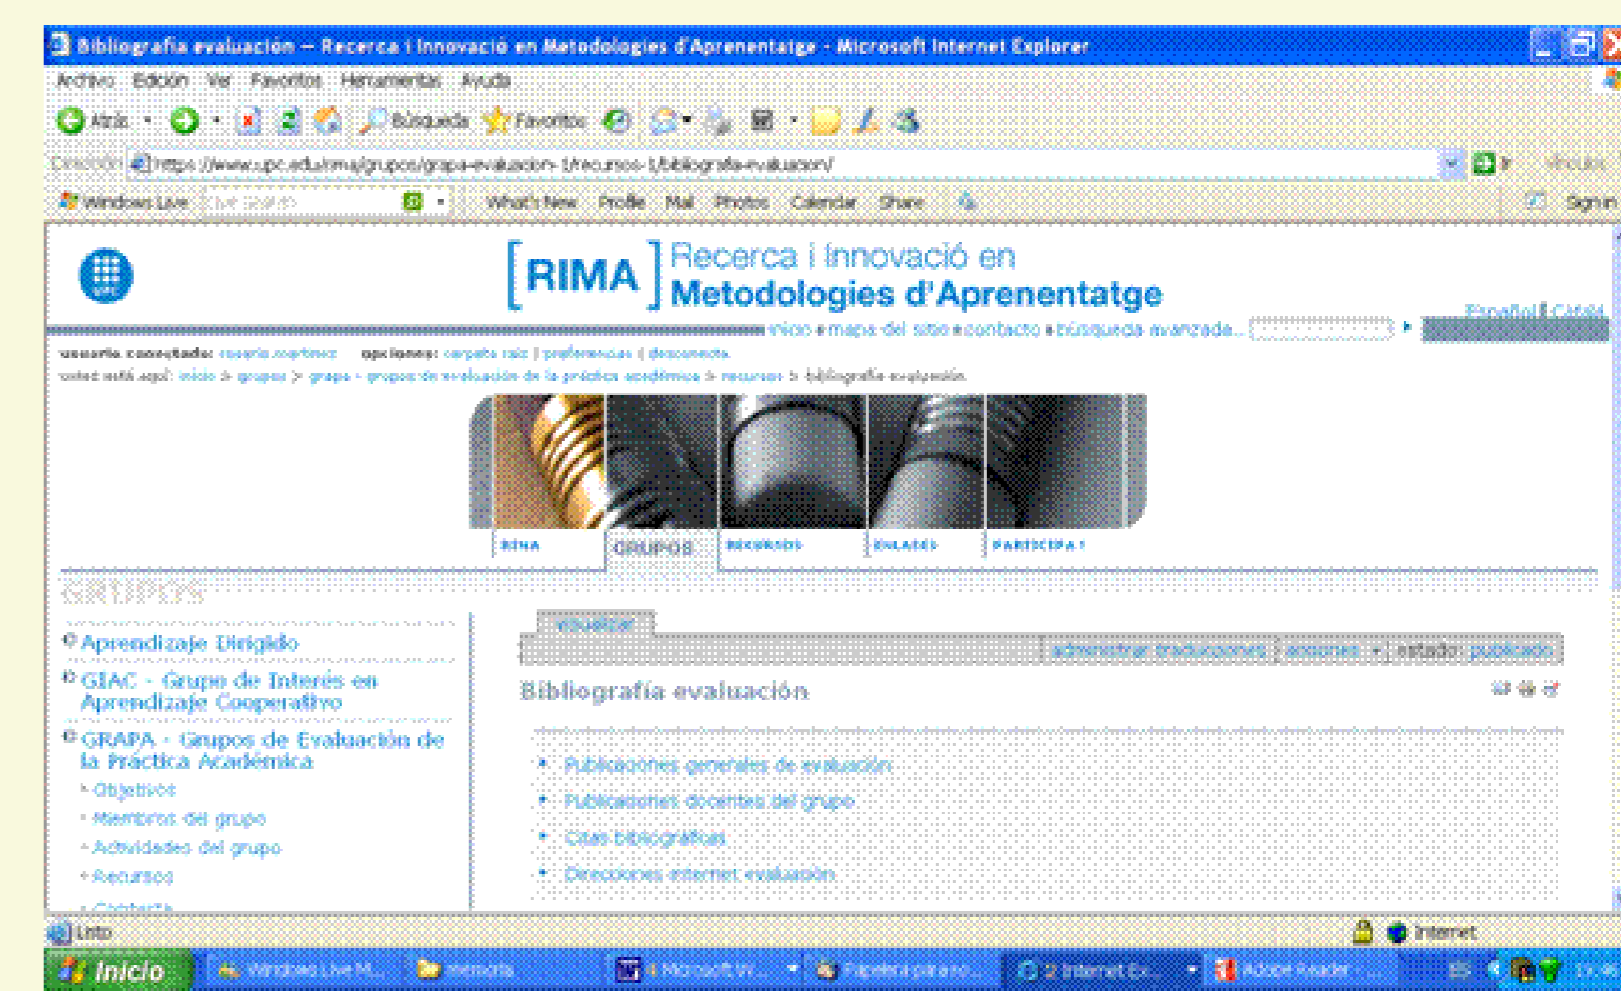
Bibliografia evaluación — Recerca i Innovació en Metodologies d'Aprenentatge - Microsoft Internet Explorer

Archivo Edición Ver Favoritos Herramientas Ayuda

Atrás Búsqueda Favoritos

Dirección https://www.upc.edu/rima/grupos/grapa-evaluacion-1/recursos-1/bibliografia-evaluacion/ Ir Vínculos

Windows Live What's New Profile Mail Photos Calendar Share Sign in

[RIMA] Recerca i innovació en Metodologies d'Aprenentatge

Español | Català

inicio • mapa del sitio • contacto • búsqueda avanzada...

usuario conectado: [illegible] opciones: carpeta raíz | preferencias | desconectar

usted está aquí: inicio > grupos > grapa - grupos de evaluación de la práctica académica > recursos > bibliografía evaluación

RIMA GRUPOS RECURSOS ENLACES PARTICIPA!

GRUPOS

Aprendizaje Dirigido

GIAC - Grupo de Interés en Aprendizaje Cooperativo

GRAPA - Grupos de Evaluación de la Práctica Académica

Objetivos

Miembros del grupo

Actividades del grupo

Recursos

Contacto

visualizar

administrar traducciones acciones estado: publicado

Bibliografía evaluación

Publicaciones generales de evaluación

Publicaciones docentes del grupo

Citas bibliográficas

Direcciones internet evaluación

Listo Internet

Inicio Windows Live M... Memoria 4 Microsoft W... Papelera para ... 2 Internet Ex... Adobe Reader ES